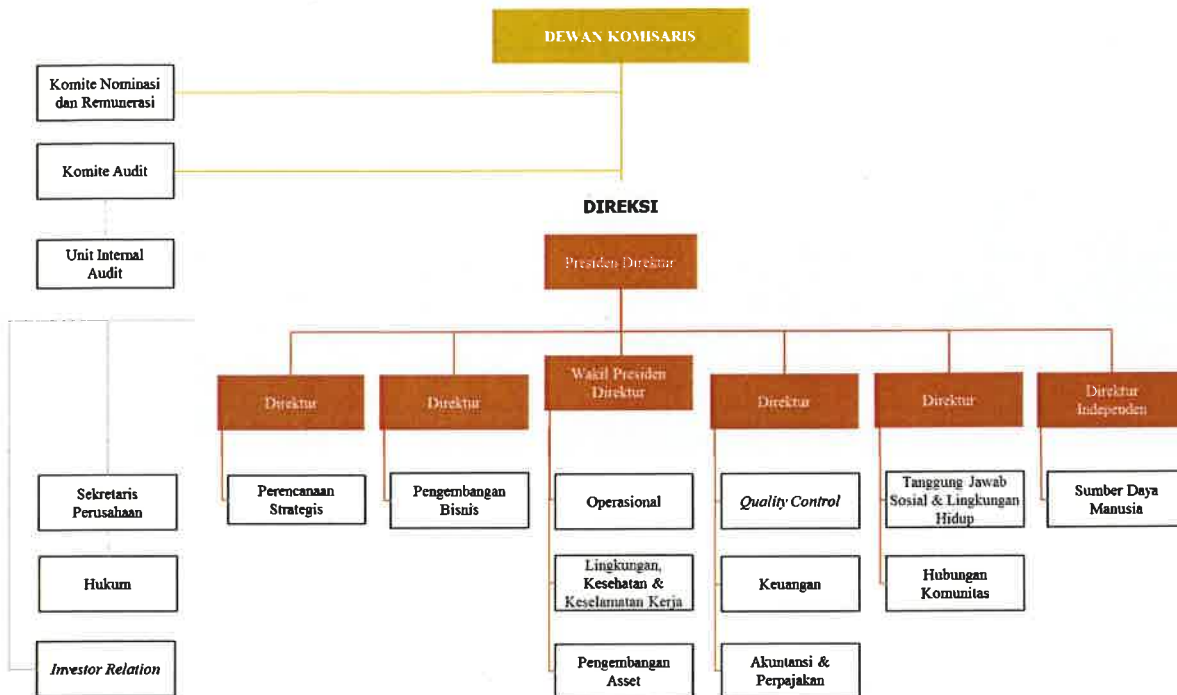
DEWAN KOMISARIS

Komite Nominasi dan Remunerasi

Komite Audit

DIREKSI

Unit Internal Audit

Presiden Direktur

Direktur

Direktur

Wakil Presiden Direktur

Direktur

Direktur

Direktur Independen

Sekretaris Perusahaan

Perencanaan Strategis

Pengembangan Bisnis

Operasional

Quality Control

Tanggung Jawab Sosial & Lingkungan Hidup

Sumber Daya Manusia

Hukum

Lingkungan, Kesehatan & Keselamatan Kerja

Keuangan

Hubungan Komunitas

Investor Relation

Pengembangan Asset

Akuntansi & Perpajakan